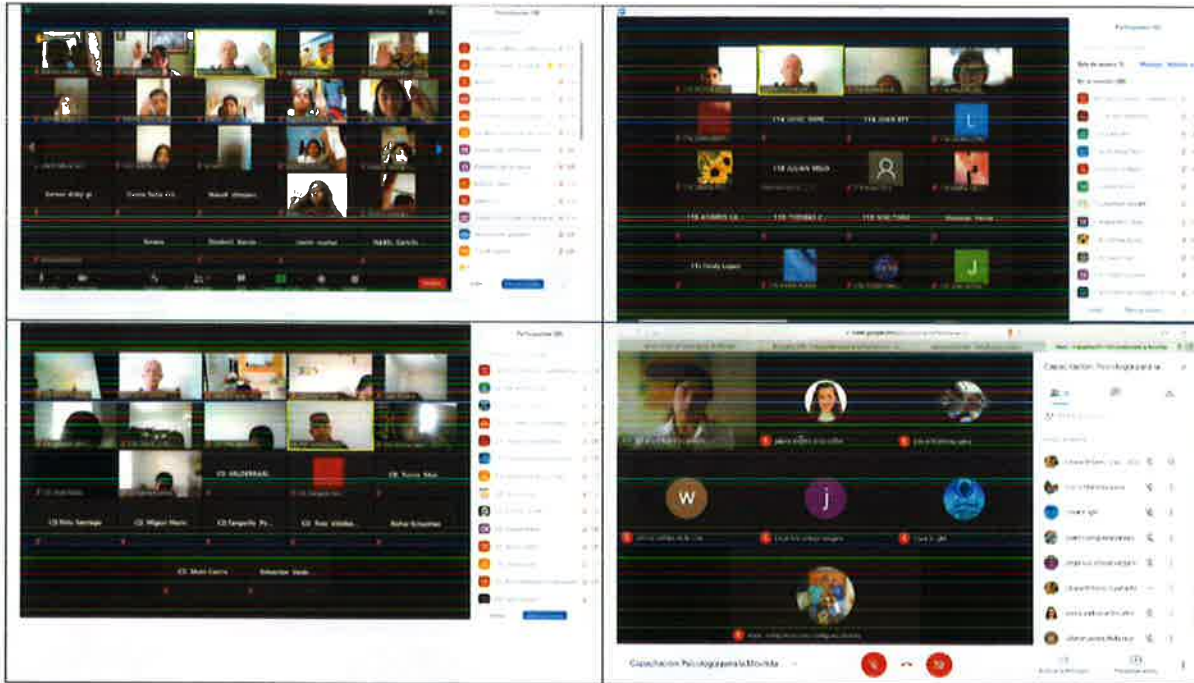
Participantes (38)

Yeimer didy gi

Daniel Sotu nit

Nasdi Jimenez

Sonia

Daniel Garcia

Jairo Nuñez

Valdo Garcia

Participantes (36)

11A DAVID IRIPE

11A JUAN RTT

L

11B JULIAN MOLA

11B ANDRES CA

11B TORRES J

11B WALTERS

Munera Harai

11C Cindy Lopez

J

Participantes (38)

C8 VALDERRAM

C8 Sonia Silva

C8 Dilio Santiago

C8 Miguel Mario

C8 Sangelio Pe

C8 Sosi Valdez

Sofia Sclazinas

C8 Moix Cerna

Sebastian Vaula

W

j

Capacitacion Psicologica para la

Capacitación Psicologica para la Movilida